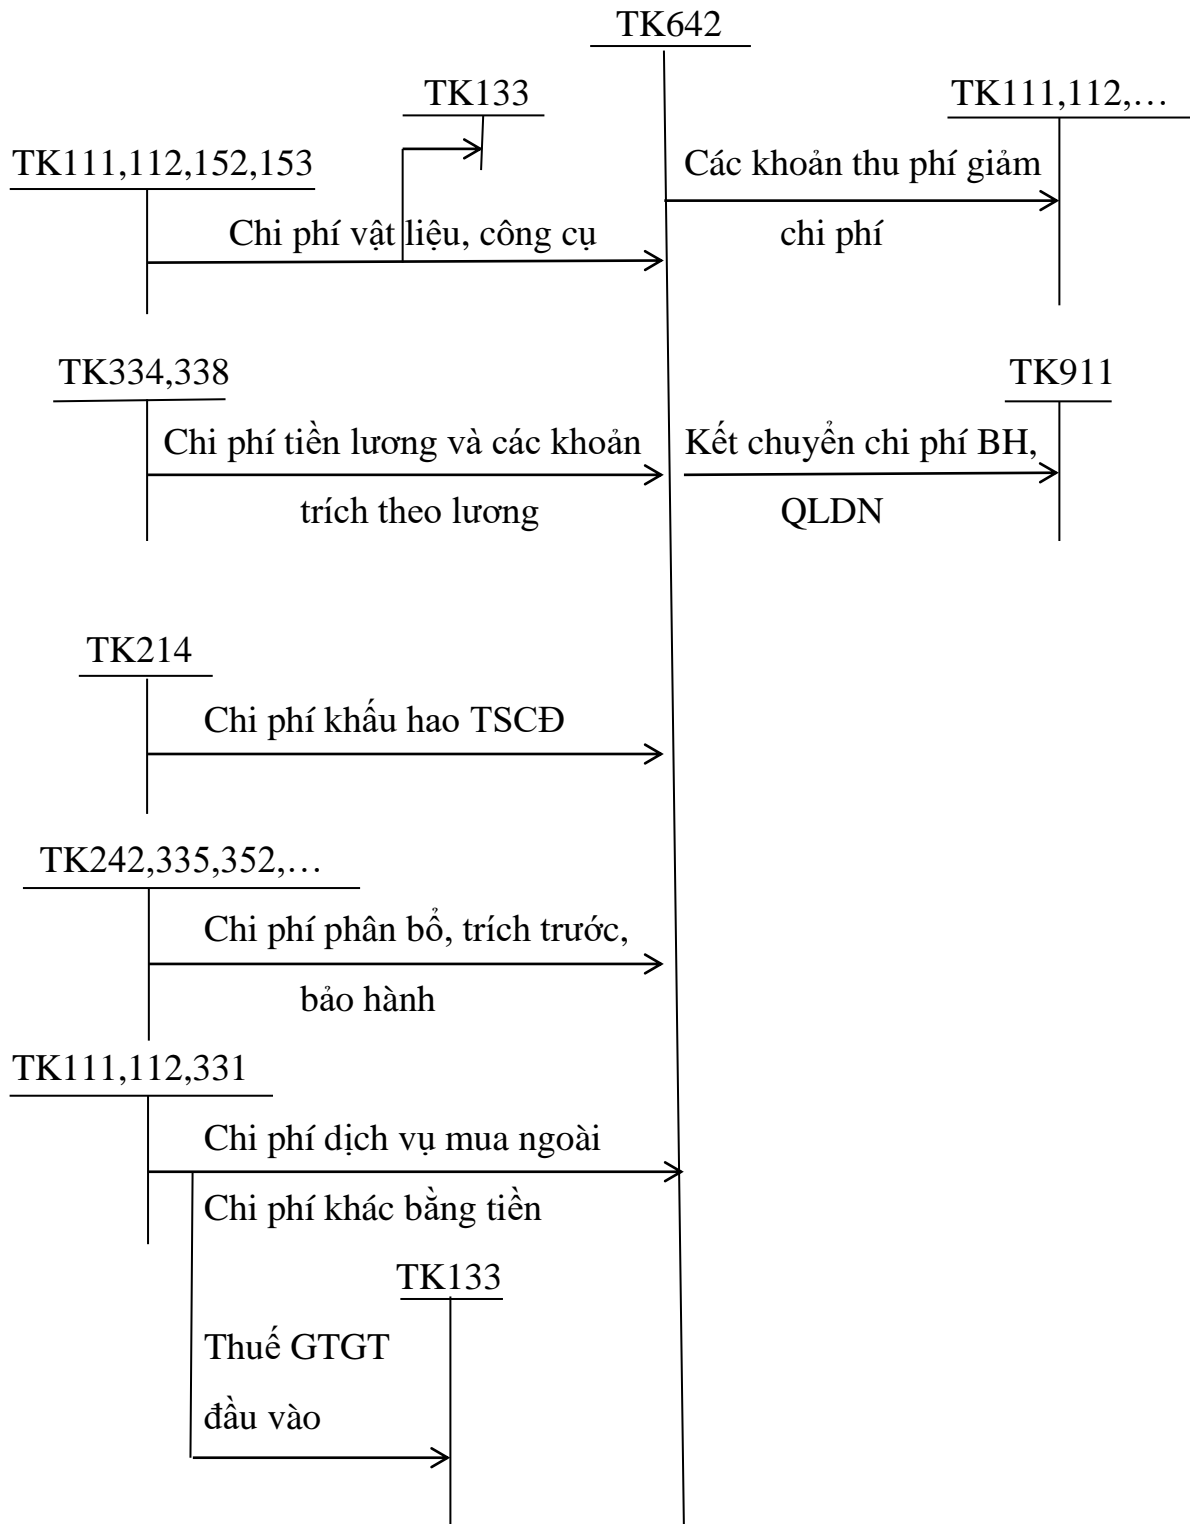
TK642

TK133

TK111,112,…

TK111,112,152,153

Các khoản thu phí giảm chi phí

Chi phí vật liệu, công cụ

TK334,338

TK911

Chi phí tiền lương và các khoản trích theo lương

Kết chuyển chi phí BH, QLDN

TK214

Chi phí khấu hao TSCĐ

TK242,335,352,…

Chi phí phân bổ, trích trước, bảo hành

TK111,112,331

Chi phí dịch vụ mua ngoài

Chi phí khác bằng tiền

TK133

Thuế GTGT đầu vào